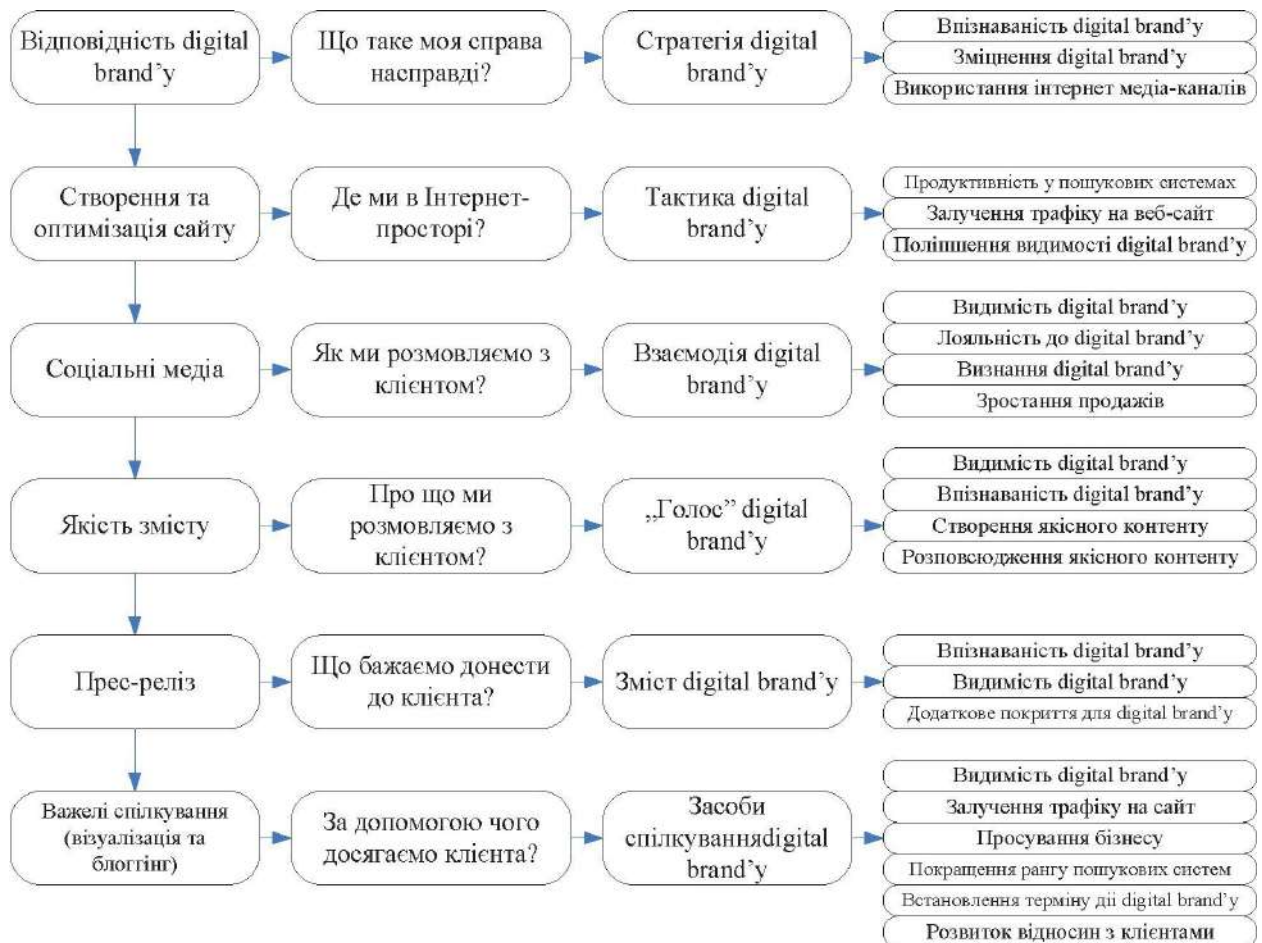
Відповідність digital brand'у

Що таке моя справа насправді?

Стратегія digital brand'у

Впізнаваність digital brand'у
Зміцнення digital brand'у
Використання інтернет медіа-каналів

Створення та оптимізація сайту

Де ми в Інтернет-просторі?

Тактика digital brand'у

Продуктивність у пошукових системах
Залучення трафіку на веб-сайт
Поліпшення видимості digital brand'у

Соціальні медіа

Як ми розмовляємо з клієнтом?

Взаємодія digital brand'у

Видимість digital brand'у
Лояльність до digital brand'у
Визнання digital brand'у
Зростання продажів

Якість змісту

Про що ми розмовляємо з клієнтом?

„Голос" digital brand'у

Видимість digital brand'у
Впізнаваність digital brand'у
Створення якісного контенту
Розповсюдження якісного контенту

Прес-реліз

Що бажаємо донести до клієнта?

Зміст digital brand'у

Впізнаваність digital brand'у
Видимість digital brand'у
Додаткове покриття для digital brand'у

Важелі спілкування (візуалізація та блоггінг)

За допомогою чого досягаємо клієнта?

Засоби спілкуванняdigital brand'у

Видимість digital brand'у
Залучення трафіку на сайт
Просування бізнесу
Покращення рангу пошукових систем
Встановлення терміну дії digital brand'у
Розвиток відносин з клієнтами